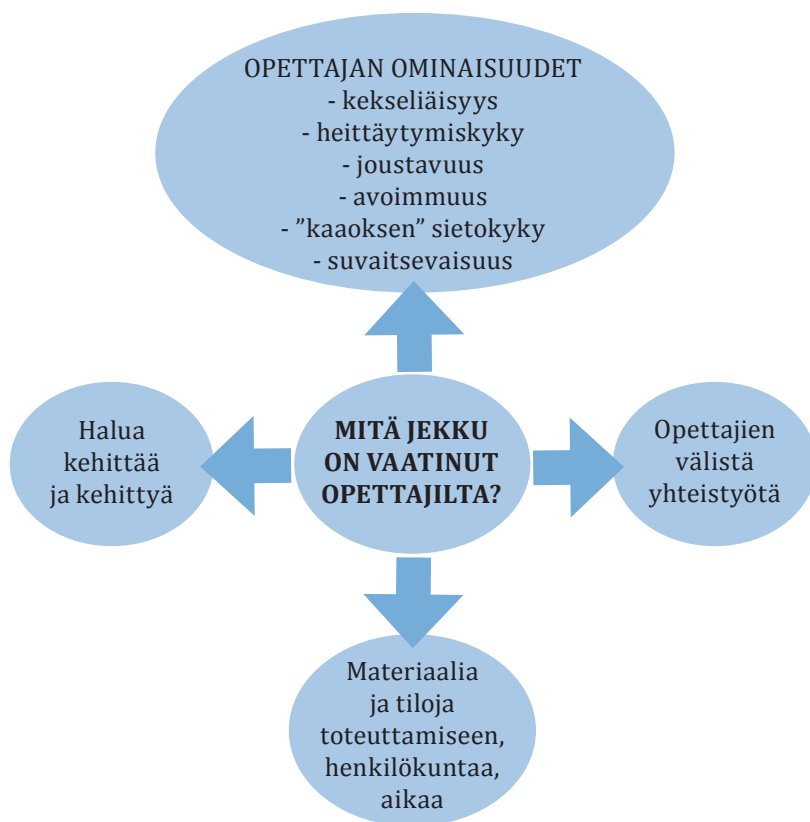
OPETTAJAN OMINAISUUDET
- kekseliäisyys
- heittäytymiskyky
- joustavuus
- avoimmuus
- ”kaaoksen” sietokyky
- suvaitsevaisuus

Halua kehittää ja kehittyä

MITÄ JEKKU ON VAATINUT OPETTAJILTA?

Opettajien välistä yhteistyötä

Materiaalia ja tiloja toteuttamiseen, henkilökuntaa, aikaa